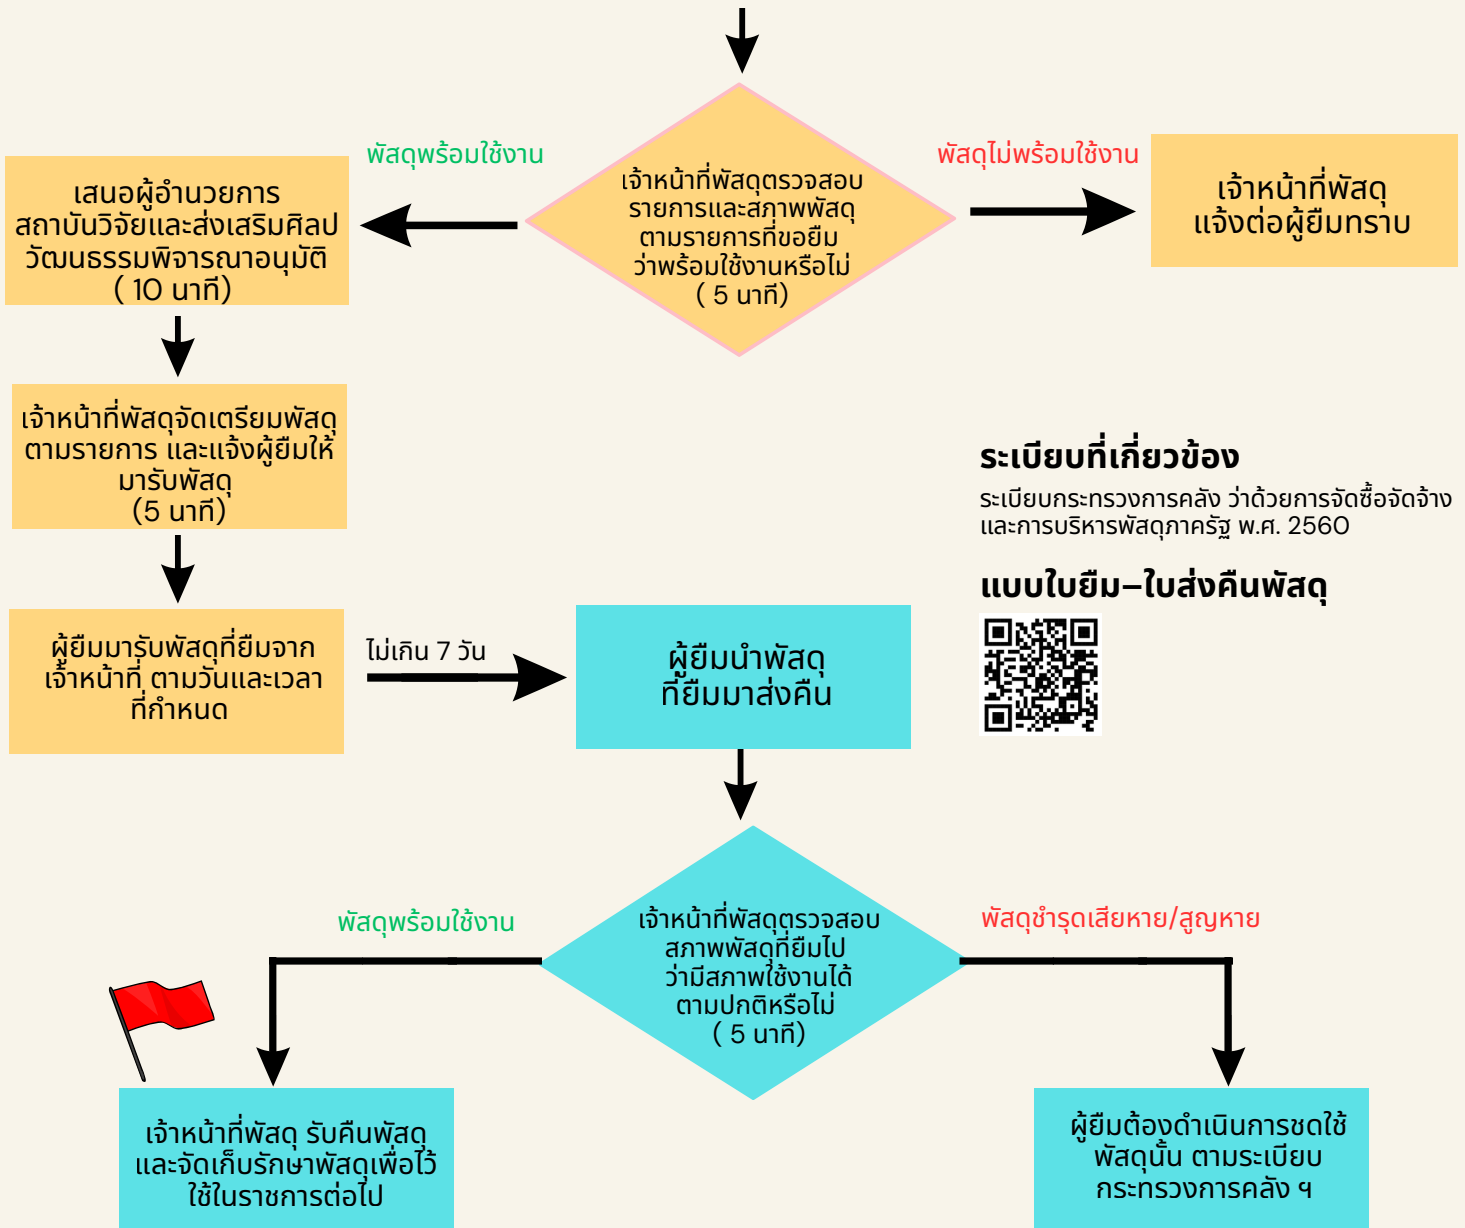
เจ้าหน้าที่พัสดุตรวจสอบรายการและสภาพพัสดุตามรายการที่ขอยืมว่าพร้อมใช้งานหรือไม่ ( 5 นาที)

พัสดุพร้อมใช้งาน

พัสดุไม่พร้อมใช้งาน

เสนอผู้อำนวยการสถาบันวิจัยและส่งเสริมศิลปวัฒนธรรมพิจารณาอนุมัติ ( 10 นาที)

เจ้าหน้าที่พัสดุแจ้งต่อผู้ยืมทราบ

เจ้าหน้าที่พัสดุจัดเตรียมพัสดุตามรายการ และแจ้งผู้ยืมให้มารับพัสดุ (5 นาที)

ระเบียบที่เกี่ยวข้อง

ระเบียบกระทรวงการคลัง ว่าด้วยการจัดซื้อจัดจ้างและการบริหารพัสดุภาครัฐ พ.ศ. 2560

แบบใบยืม–ใบส่งคืนพัสดุ

ผู้ยืมมารับพัสดุที่ยืมจากเจ้าหน้าที่ ตามวันและเวลาที่กำหนด

ไม่เกิน 7 วัน

ผู้ยืมนำพัสดุที่ยืมมาส่งคืน

เจ้าหน้าที่พัสดุตรวจสอบสภาพพัสดุที่ยืมไปว่ามีสภาพใช้งานได้ตามปกติหรือไม่ ( 5 นาที)

พัสดุพร้อมใช้งาน

พัสดุชำรุดเสียหาย/สูญหาย

เจ้าหน้าที่พัสดุ รับคืนพัสดุและจัดเก็บรักษาพัสดุเพื่อไว้ใช้ในราชการต่อไป

ผู้ยืมต้องดำเนินการชดใช้พัสดุนั้น ตามระเบียบกระทรวงการคลัง ฯ